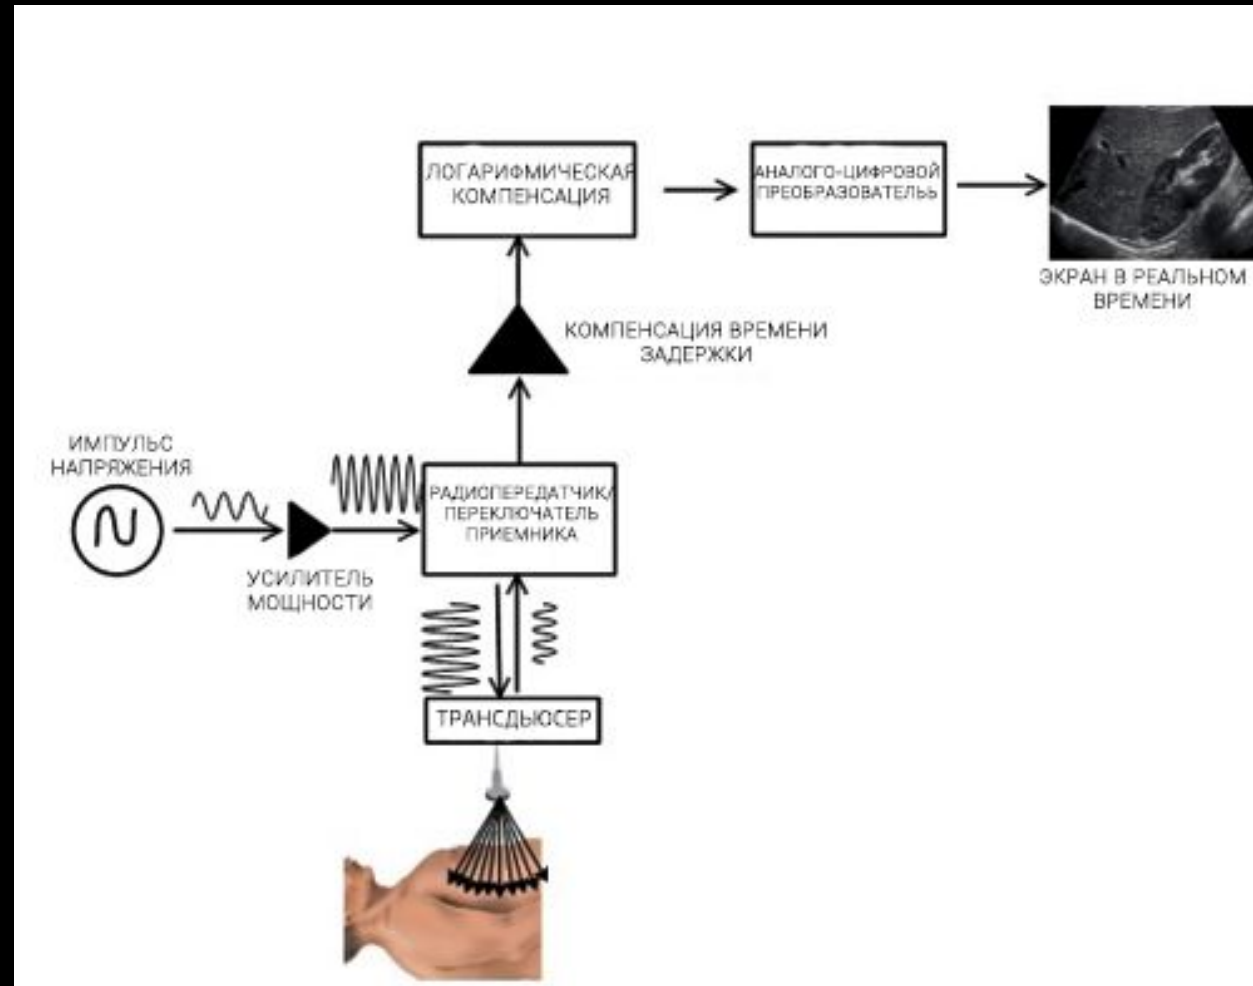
ЛОГАРИФМИЧЕСКАЯ КОМПЕНСАЦИЯ

АНАЛОГО-ЦИФРОВОЙ ПРЕОБРАЗОВАТЕЛЬ

ЭКРАН В РЕАЛЬНОМ ВРЕМЕНИ

КОМПЕНСАЦИЯ ВРЕМЕНИ ЗАДЕРЖКИ

ИМПУЛЬС НАПРЯЖЕНИЯ

РАДИОПЕРЕДАТЧИК/ ПЕРЕКЛЮЧАТЕЛЬ ПРИЕМНИКА

УСИЛИТЕЛЬ МОЩНОСТИ

ТРАНСДЬЮСЕР